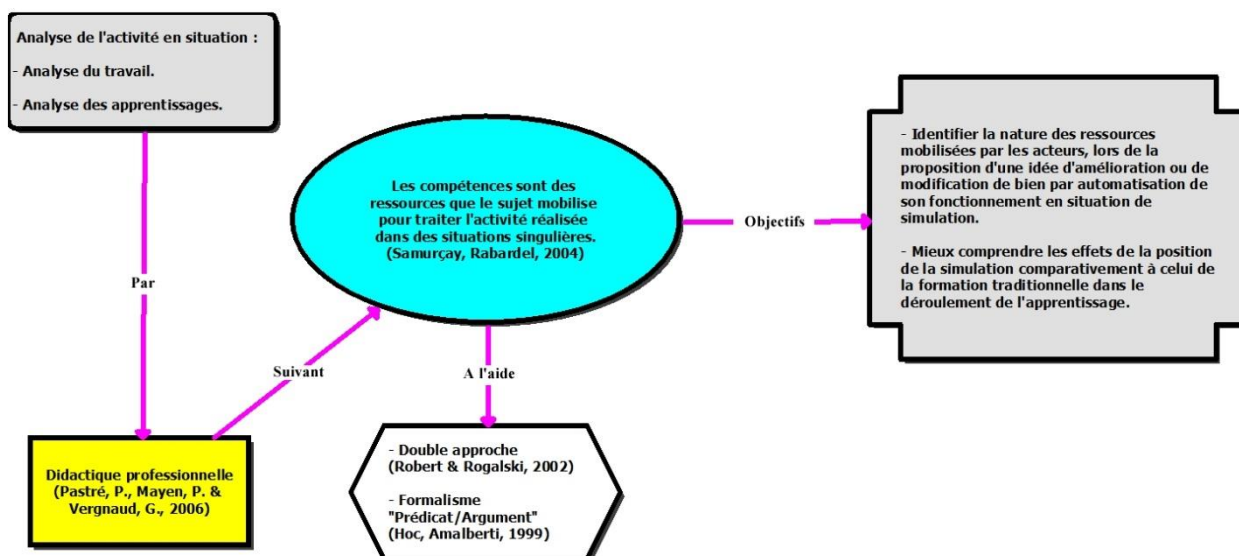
Analyse de l'activité en situation :

- Analyse du travail.

- Analyse des apprentissages.

Par

Les compétences sont des ressources que le sujet mobilise pour traiter l'activité réalisée dans des situations singulières. (Samurçay, Rabardel, 2004)

Objectifs

- Identifier la nature des ressources mobilisées par les acteurs, lors de la proposition d'une idée d'amélioration ou de modification de bien par automatisation de son fonctionnement en situation de simulation.

- Mieux comprendre les effets de la position de la simulation comparativement à celui de la formation traditionnelle dans le déroulement de l'apprentissage.

Suivant

A l'aide

Didactique professionnelle (Pastré, P., Mayen, P. & Vergnaud, G., 2006)

- Double approche (Robert & Rogalski, 2002)

- Formalisme "Prédicat/Argument" (Hoc, Amalberti, 1999)